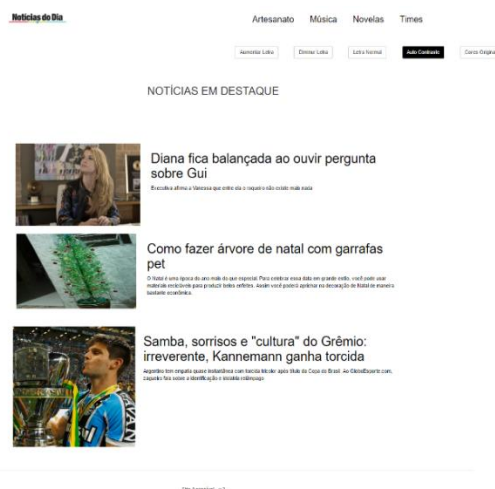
Notícias do Dia

Artesanato Música Novelas Times

Aumentar Letra Diminuir Letra Letra Normal Alto Contraste Cores Originais

NOTÍCIAS EM DESTAQUE

Diana fica balançada ao ouvir pergunta sobre Gui

Executiva afirma a Vanessa que entre ela e o rapaz não existe mais nada

Como fazer árvore de natal com garrafas pet

O Natal é uma época do ano mais do que especial. Para celebrar essa data em grande estilo, você pode usar materiais recicláveis para produzir belos enfeites. Assim você poderá aprimorar na decoração de Natal de maneira bastante econômica.

Samba, sorrisos e "cultura" do Grêmio: irreverente, Kannemann ganha torcida

Argentino tem empatia quase instantânea com torcida tricolor após título da Copa do Brasil. Ao GloboEsporte.com, zagueiro fala sobre a identificação e idolatria enlênpago

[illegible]